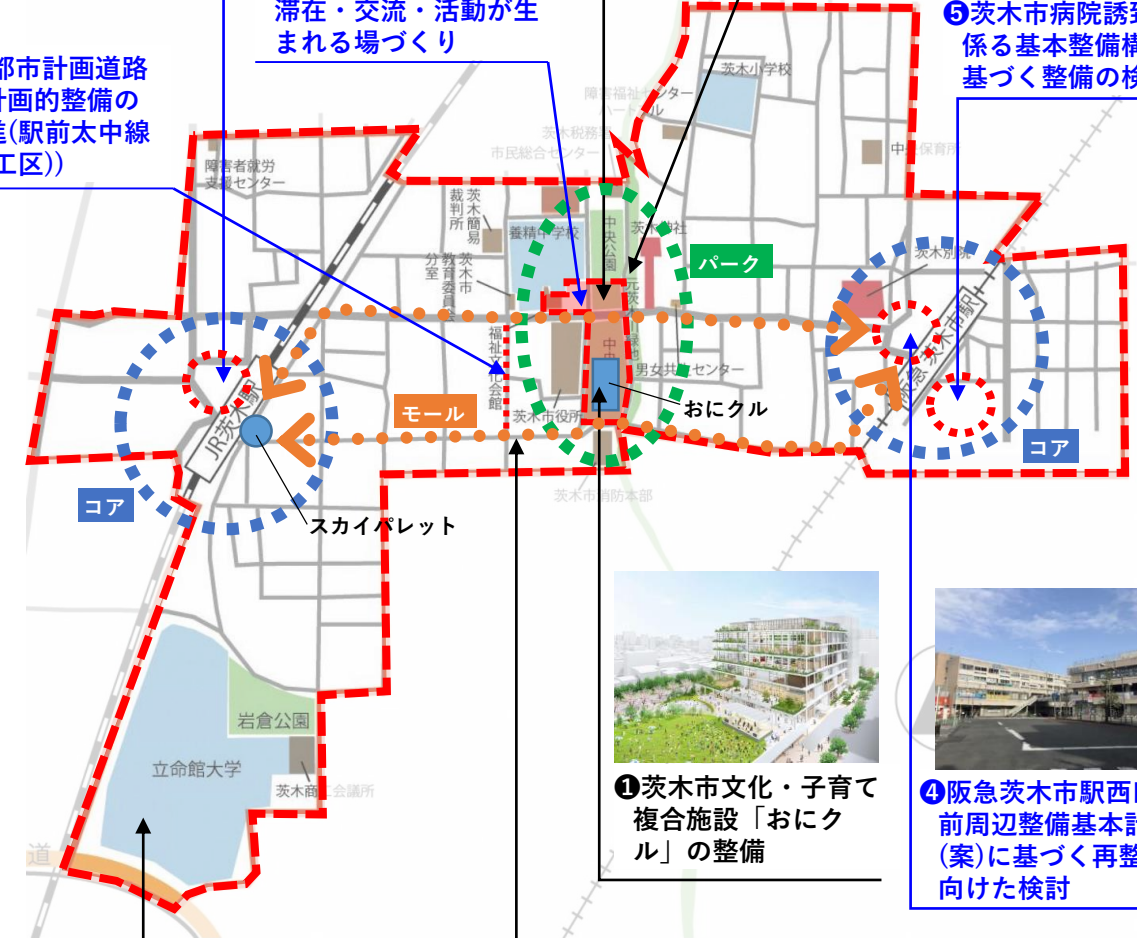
滞在・交流・活動が生まれる場づくり

部市計画道路
計画的整備の
進(駅前太中線
工区))

❺茨木市病院誘致
係る基本整備構
基づく整備の検

茨木小学校
障害福祉センター
ハートフル
茨木税務署
市民総合センター
中条保育所
障害者就労支援センター
茨木簡易裁判所
養精中学校
茨木神社
中央公園
茨木市教育委員会分室
パーク
茨木別院
阪急茨木市駅
福祉文化会館
元茨木川緑地
中央
男女共生センター
JR茨木駅
モール
おにクル
茨木市役所
コア
コア
茨木市消防本部
スカイパレット
岩倉公園
立命館大学
茨木商工会議所
道

❶茨木市文化・子育て複合施設「おにクル」の整備

❹阪急茨木市駅西口
前周辺整備基本計
(案)に基づく再整
向けた検討